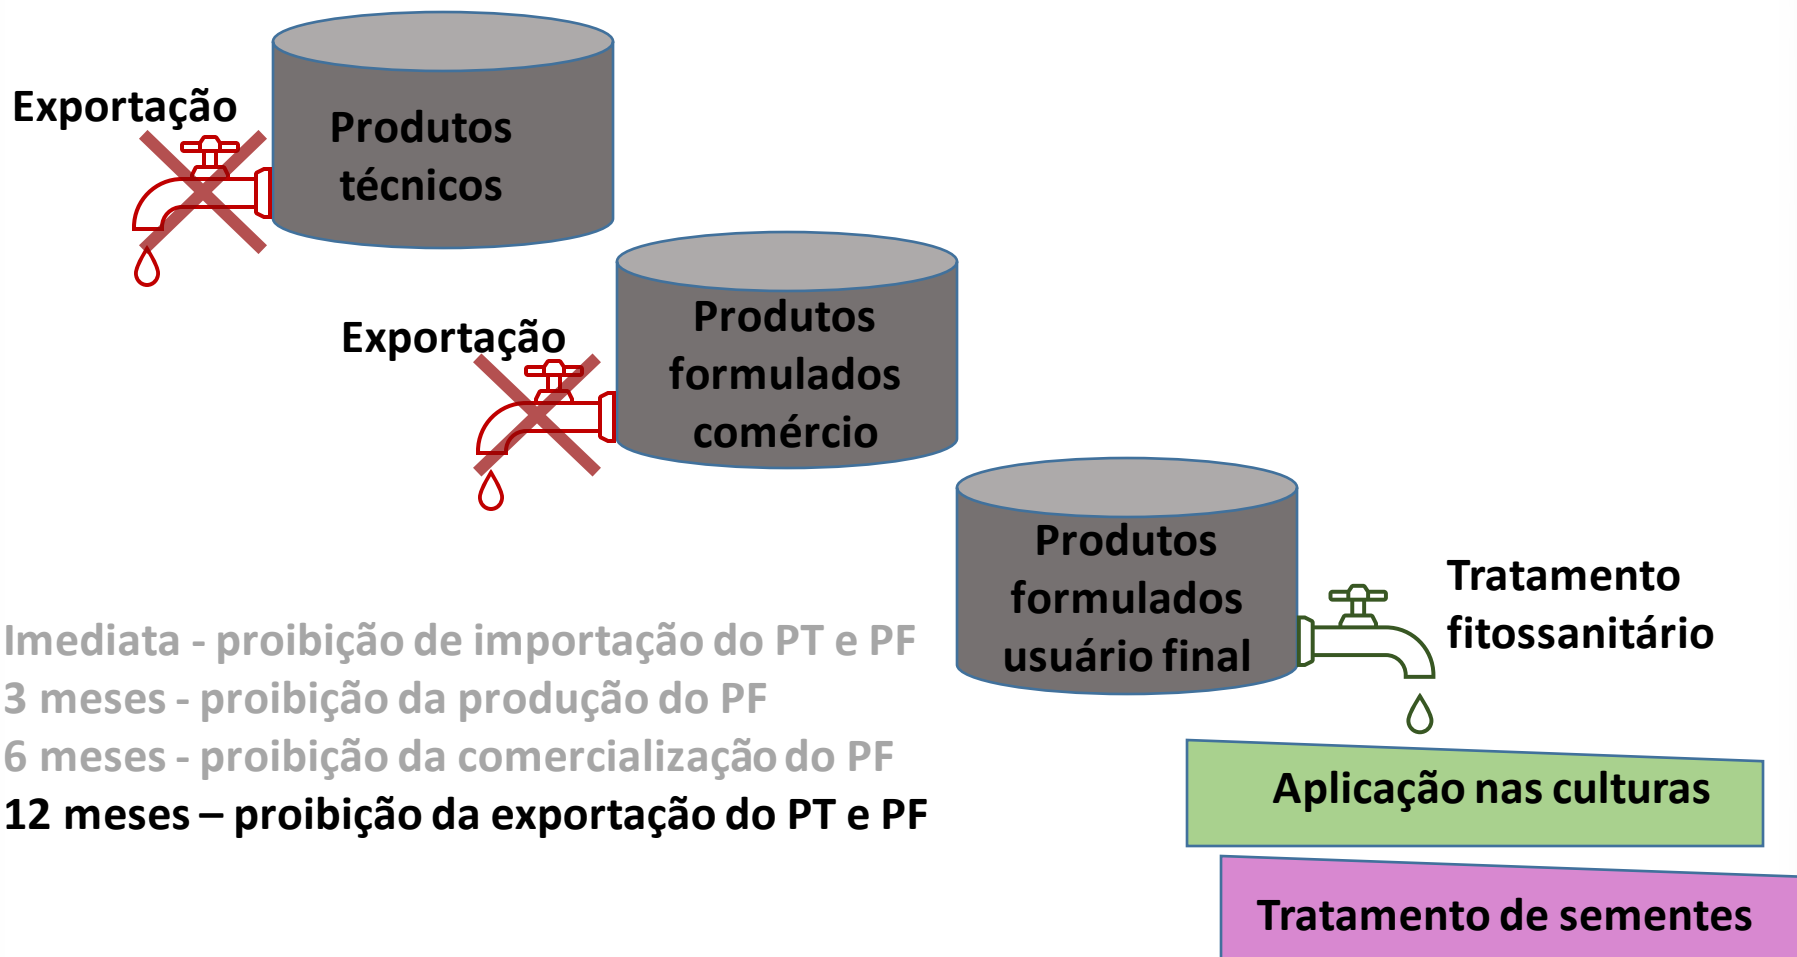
Exportação

Produtos técnicos

Exportação

Produtos formulados comércio

Produtos formulados usuário final

Tratamento fitossanitário

Imediata - proibição de importação do PT e PF
3 meses - proibição da produção do PF
6 meses - proibição da comercialização do PF
12 meses – proibição da exportação do PT e PF

Aplicação nas culturas

Tratamento de sementes